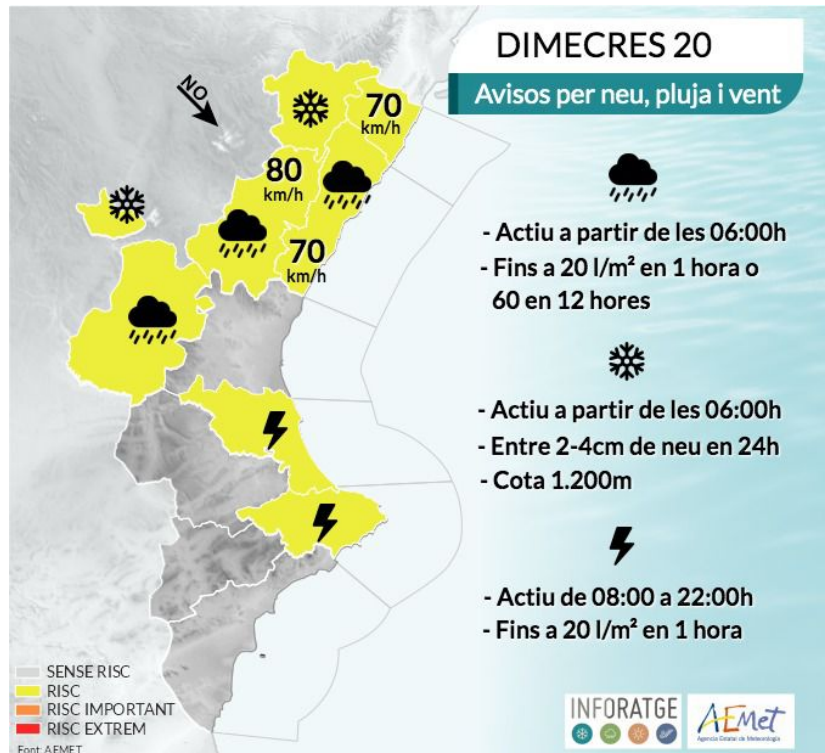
DIMECRES 20

Avisos per neu, pluja i vent

NO

70 km/h

80 km/h

70 km/h

- Actiu a partir de les 06:00h
- Fins a 20 l/m² en 1 hora o 60 en 12 hores

- Actiu a partir de les 06:00h
- Entre 2-4cm de neu en 24h
- Cota 1.200m

- Actiu de 08:00 a 22:00h
- Fins a 20 l/m² en 1 hora

SENSE RISC
RISC
RISC IMPORTANT
RISC EXTREM
Font AEMET

INFORATGE

AEMet
Agencia Estatal de Meteorología